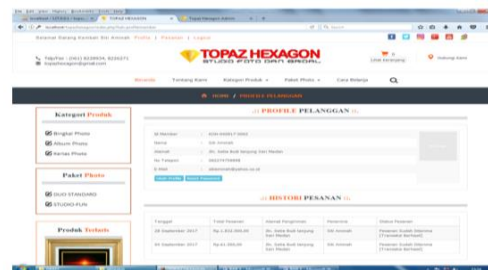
TOPAZ HEXAGON

Topaz Hexagon Admin

localhost

Selamat Datang Kembali Siti Aminah Profile | Pesanan | Logout

Telp/Fax : (061) 8226934, 8226271
topazhexagon@gmail.com

TOPAZ HEXAGON
STUDIO FOTO DAN BRIDAL

Beranda Tentang Kami Kategori Produk Paket Photo Cara Belanja

HOME / PROFILE PELANGGAN

Kategori Produk

Bingkai Photo
Album Photo
Kertas Photo

Paket Photo

DUO STANDARD
STUDIO FUN

Produk Terlaris

:: PROFILE PELANGGAN ::

| | |
|---|---|
| Id Member | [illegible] |
| Nama | Siti Aminah |
| Alamat | Jln. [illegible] |
| No Telepon | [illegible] |
| E-Mail | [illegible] |

:: HISTORI PESANAN ::

| Tanggal | Total Pesanan | Alamat Pengiriman | Penerima | Status Pesanan |
|---|---|---|---|---|
| 28 September 2017 | Rp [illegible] | Jln. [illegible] | Siti Aminah | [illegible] |
| 04 September 2017 | Rp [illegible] | Jln. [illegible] | Siti Aminah | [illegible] |